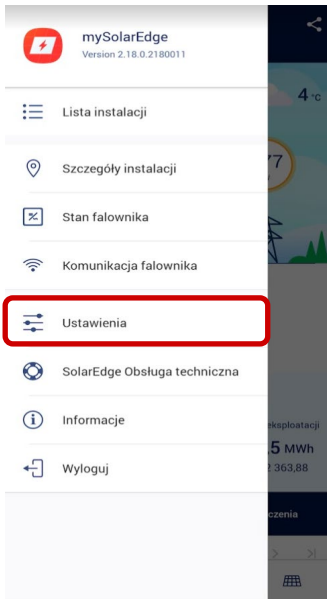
mySolarEdge
Version 2.18.0.2180011

Lista instalacji

Szczegóły instalacji

Stan falownika

Komunikacja falownika

Ustawienia

SolarEdge Obsługa techniczna

Informacje

Wyloguj

4 °C

77

eksploatacji

5 MWh

2 363,88

czenia